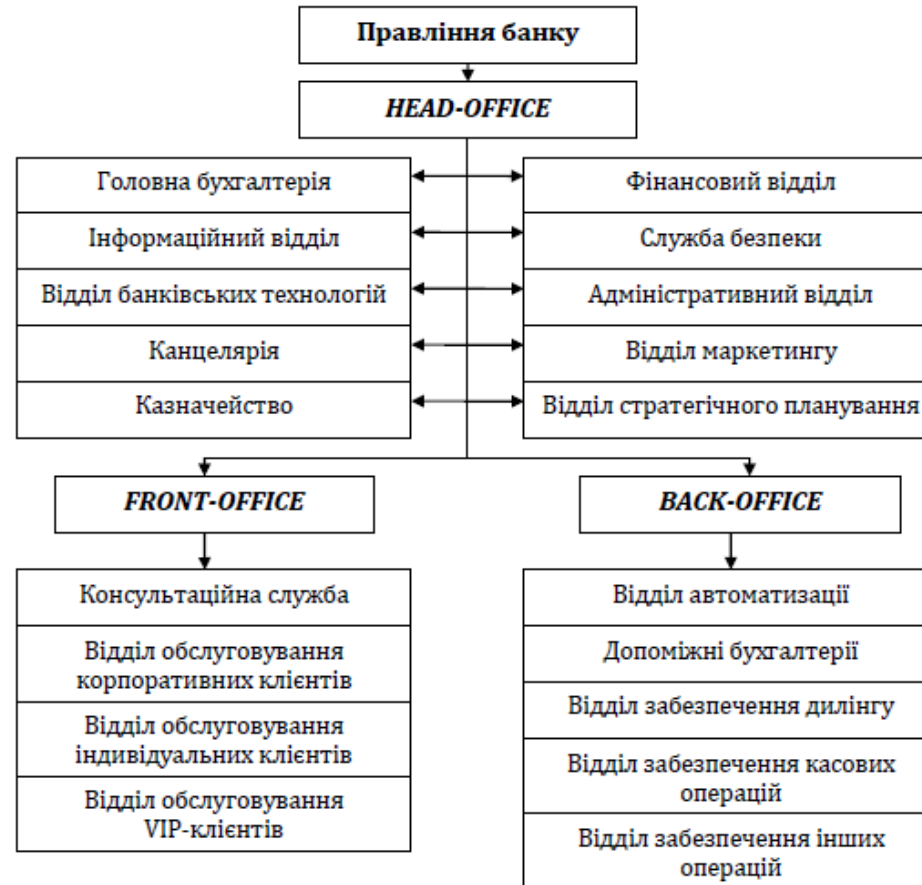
Правління банку

HEAD-OFFICE

Головна бухгалтерія

Інформаційний відділ

Відділ банківських технологій

Канцелярія

Казначейство

Фінансовий відділ

Служба безпеки

Адміністративний відділ

Відділ маркетингу

Відділ стратегічного планування

FRONT-OFFICE

Консультаційна служба

Відділ обслуговування корпоративних клієнтів

Відділ обслуговування індивідуальних клієнтів

Відділ обслуговування VIP-клієнтів

BACK-OFFICE

Відділ автоматизації

Допоміжні бухгалтерії

Відділ забезпечення дилінгу

Відділ забезпечення касових операцій

Відділ забезпечення інших операцій